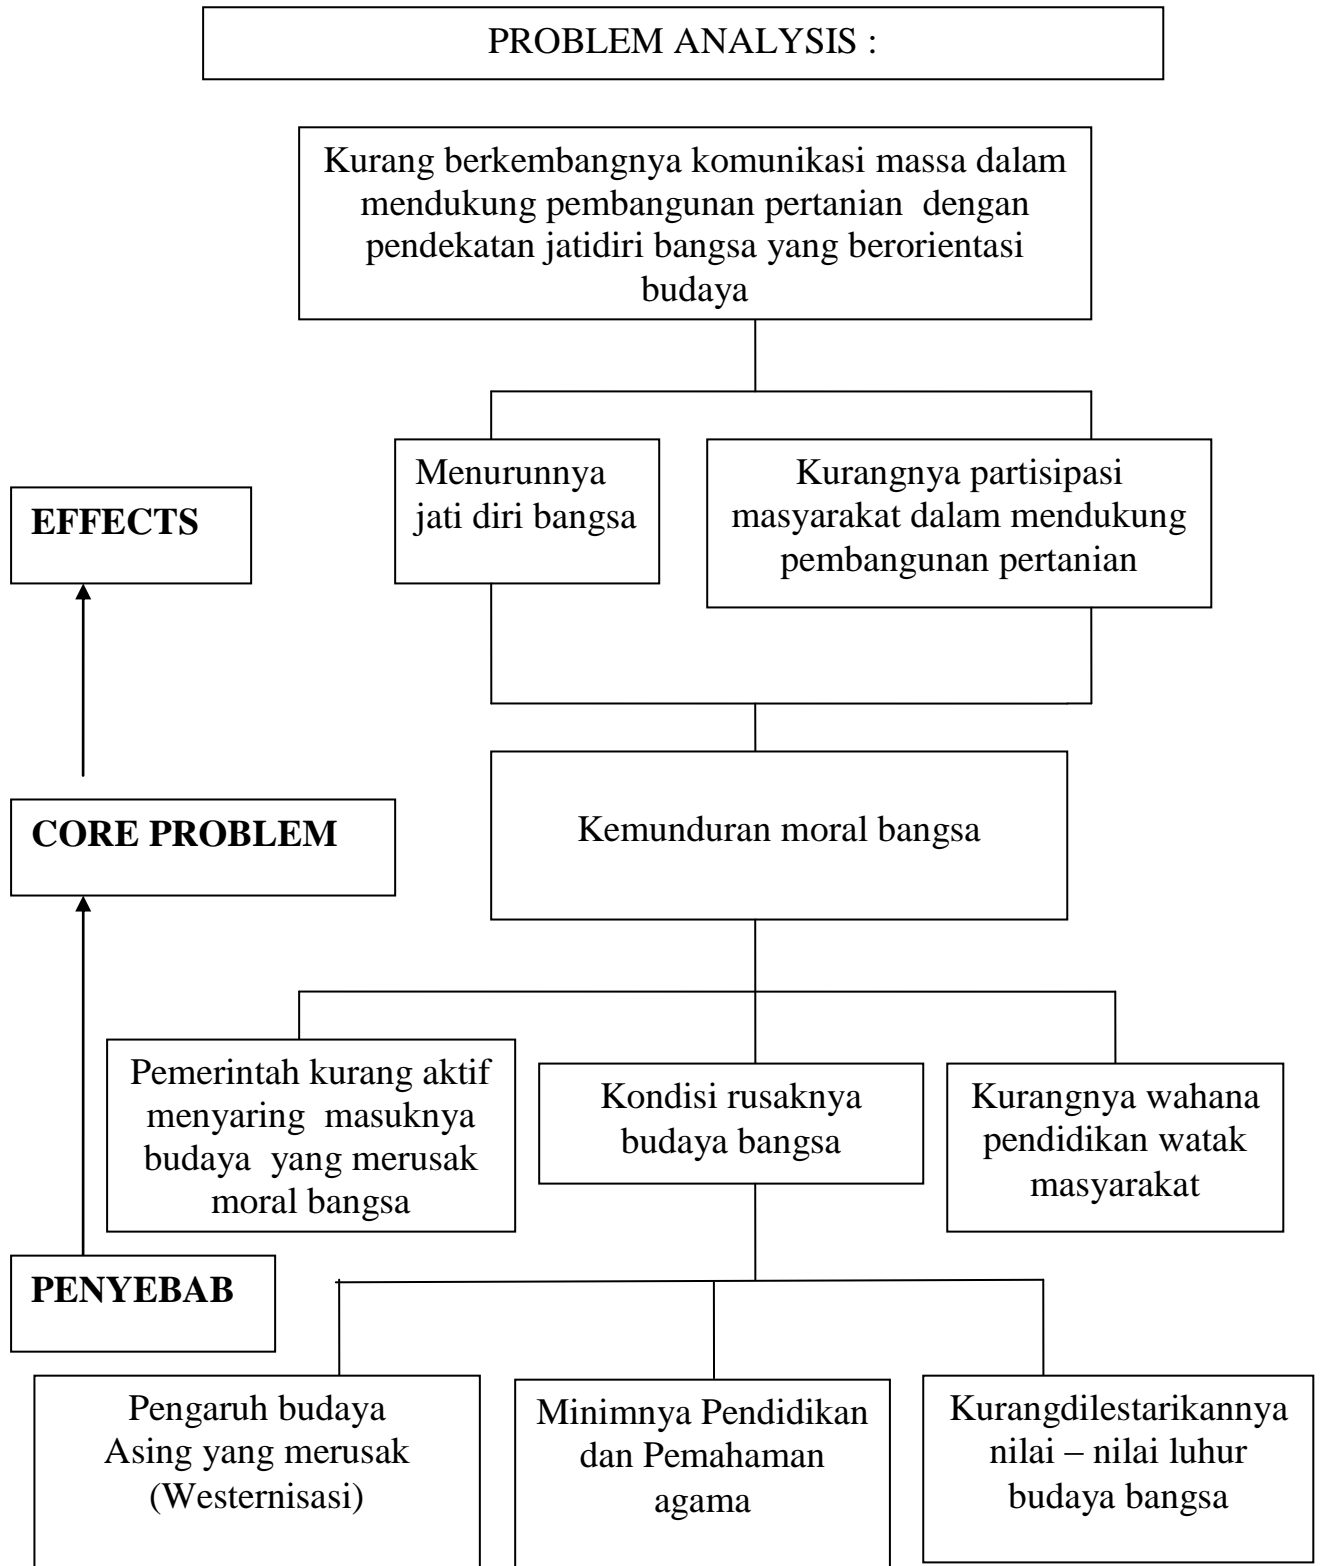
PROBLEM ANALYSIS :

Kurang berkembangnya komunikasi massa dalam mendukung pembangunan pertanian dengan pendekatan jatidiri bangsa yang berorientasi budaya

EFFECTS

Menurunnya jati diri bangsa

Kurangnya partisipasi masyarakat dalam mendukung pembangunan pertanian

CORE PROBLEM

Kemunduran moral bangsa

Pemerintah kurang aktif menyaring masuknya budaya yang merusak moral bangsa

Kondisi rusaknya budaya bangsa

Kurangnya wahana pendidikan watak masyarakat

PENYEBAB

Pengaruh budaya Asing yang merusak (Westernisasi)

Minimnya Pendidikan dan Pemahaman agama

Kurangdilestarikannya nilai – nilai luhur budaya bangsa